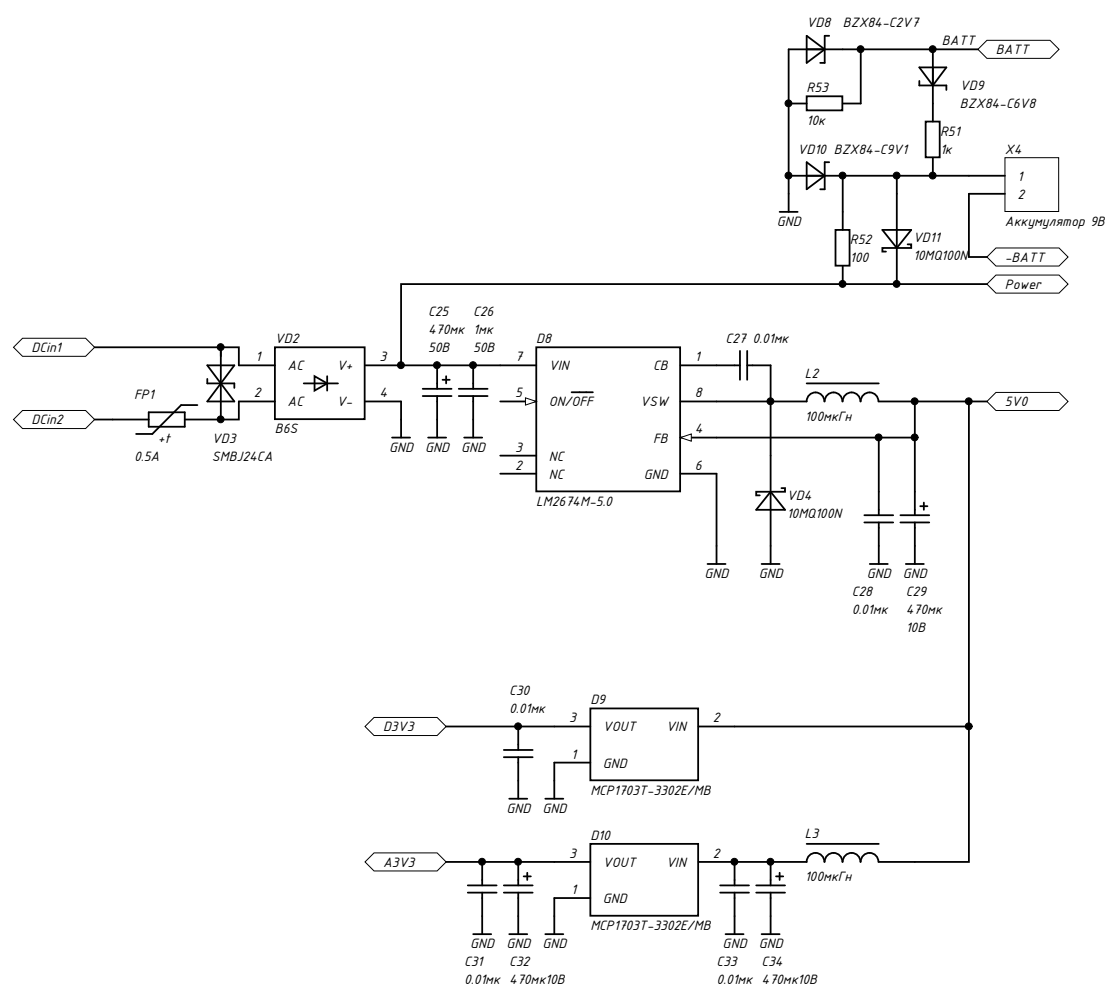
VD8 BZX84-C2V7
BATT
BATT
R53
10к
VD9
BZX84-C6V8
R51
1к
VD10 BZX84-C9V1
X4
1
2
Аккумулятор 9В
GND
R52
100
VD11
10MQ100N
-BATT
Power

DCin1
DCin2
FP1
+t
0.5A
VD3
SMBJ24CA
VD2
1
2
AC
AC
V+
V-
3
4
B6S
GND
C25
470мк
50В
C26
1мк
50В
GND
GND
D8
7
VIN
5
$ON/\overline{OFF}$
3
NC
2
NC
CB
VSW
FB
GND
1
8
4
6
LM2674M-5.0
GND
C27 0.01мк
VD4
10MQ100N
GND
L2
100мкГн
5V0
GND
GND
C28
0.01мк
C29
470мк
10В

C30
0.01мк
D3V3
GND
D9
3
VOUT
VIN
2
1
GND
GND
MCP1703T-3302E/MB

D10
A3V3
3
VOUT
VIN
2
1
GND
GND
MCP1703T-3302E/MB
L3
100мкГн
GND
GND
C31
0.01мк
C32
470мк10В
GND
GND
C33
0.01мк
C34
470мк10В